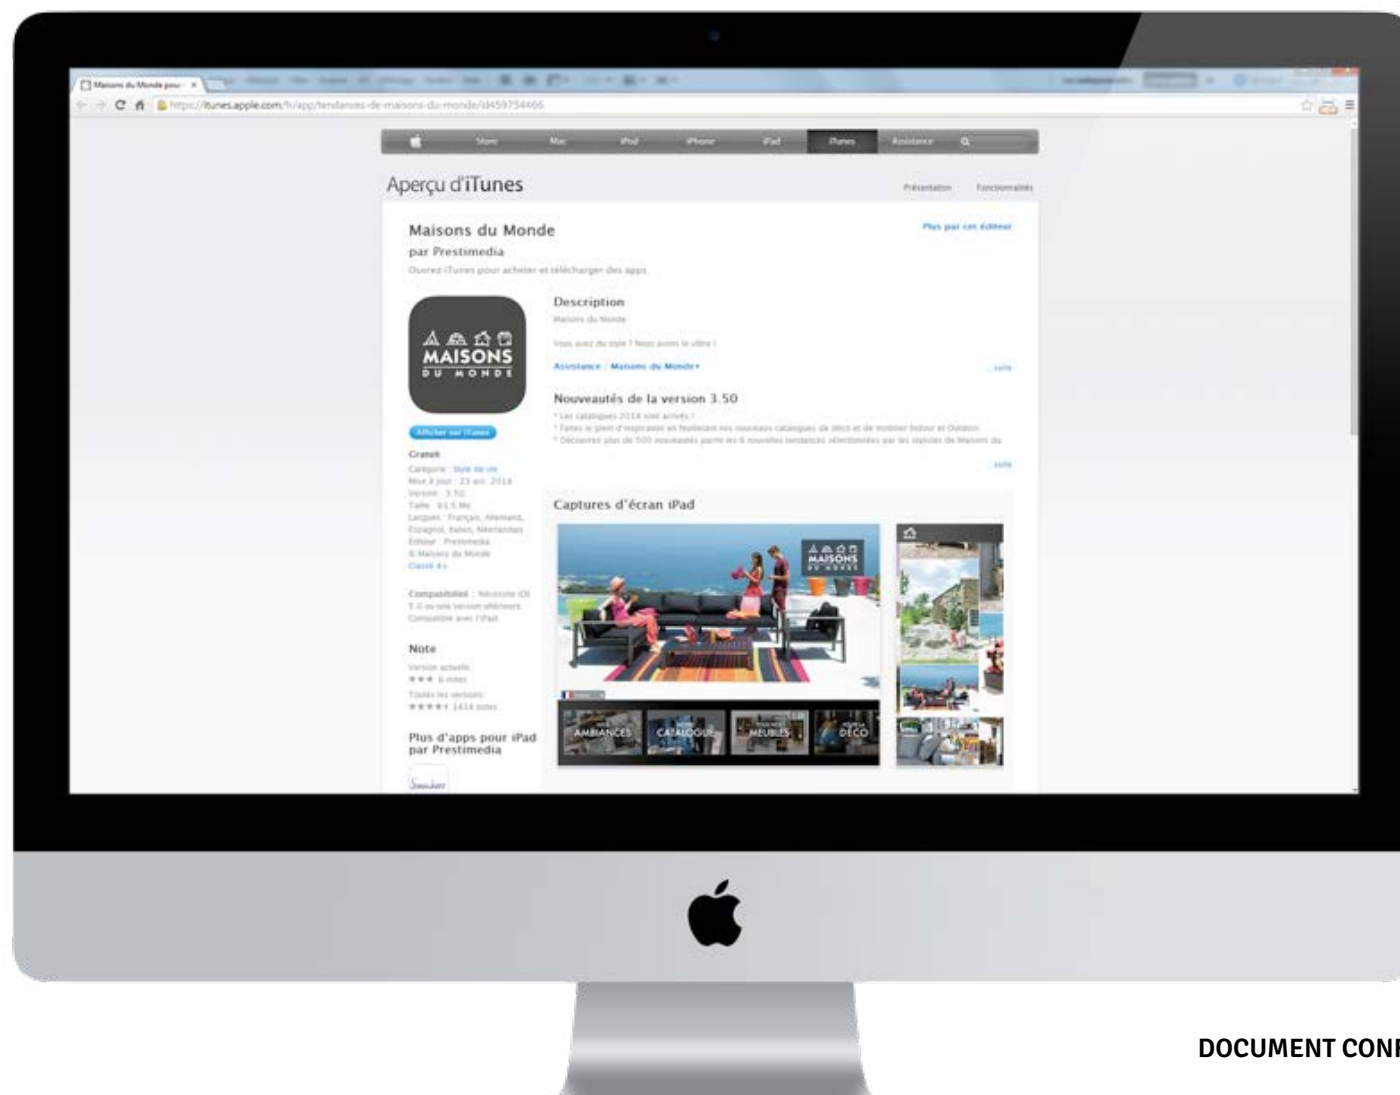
Maisons du Monde pour ×

https://itunes.apple.com/fr/app/tendances-de-maisons-du-monde/id459754466

Store Mac iPod iPhone iPad iTunes Assistance

Aperçu d'iTunes

Présentation Fonctionnalités

Maisons du Monde

par Prestimedia

Ouvrez iTunes pour acheter et télécharger des apps.

Plus par cet éditeur

MAISONS DU MONDE

Afficher sur iTunes

Gratuit

Catégorie : Style de vie
Mise à jour : 23 avr. 2014
Version : 3.50
Taille : 61.5 Mo
Langues : Français, Allemand, Espagnol, Italien, Néerlandais
Éditeur : Prestimedia
© Maisons du Monde
Classé 4+

Compatibilité : Nécessite iOS 5.0 ou une version ultérieure. Compatible avec l'iPad.

Note

Version actuelle :
★★★ 6 notes
Toutes les versions :
★★★★ 1434 notes

Plus d'apps pour iPad par Prestimedia

Description

Maisons du Monde

Vous avez du style ? Nous avons le vôtre !

Assistance › Maisons du Monde ›

...suite

Nouveautés de la version 3.50

* Les catalogues 2014 sont arrivés !
* Faites le plein d'inspiration en feuilletant nos nouveaux catalogues de déco et de mobilier Indoor et Outdoor.
* Découvrez plus de 500 nouveautés parmi les 6 nouvelles tendances sélectionnées par les stylistes de Maisons du

...suite

Captures d'écran iPad

MAISONS DU MONDE

AMBIANCES CATALOGUE MEUBLES DÉCO

DOCUMENT CON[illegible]